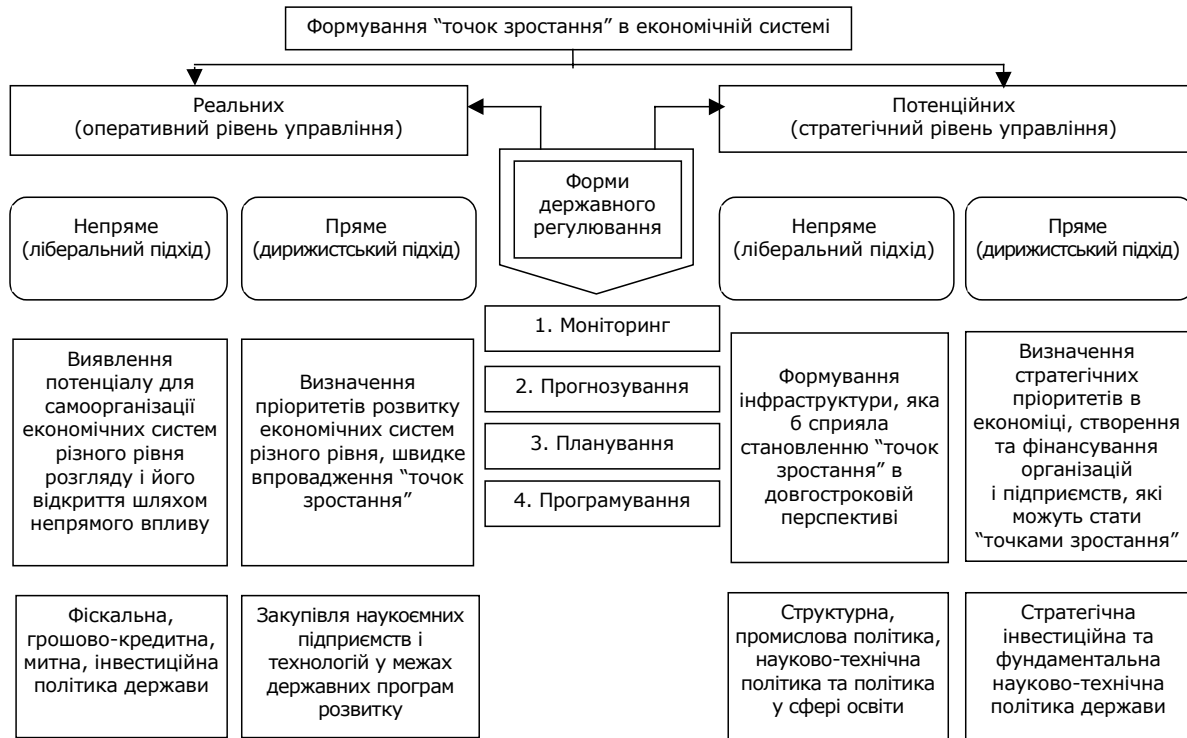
Формування "точок зростання" в економічній системі

Реальних
(оперативний рівень управління)

Потенційних
(стратегічний рівень управління)

Форми державного регулювання

Непряме
(ліберальний підхід)

Пряме
(дирижистський підхід)

Непряме
(ліберальний підхід)

Пряме
(дирижистський підхід)

1. Моніторинг

2. Прогнозування

3. Планування

4. Програмування

Виявлення потенціалу для самоорганізації економічних систем різного рівня розгляду і його відкриття шляхом непрямого впливу

Визначення пріоритетів розвитку економічних систем різного рівня, швидке впровадження "точок зростання"

Формування інфраструктури, яка б сприяла становленню "точок зростання" в довгостроковій перспективі

Визначення стратегічних пріоритетів в економіці, створення та фінансування організацій і підприємств, які можуть стати "точками зростання"

Фіскальна, грошово-кредитна, митна, інвестиційна політика держави

Закупівля наукоємних підприємств і технологій у межах державних програм розвитку

Структурна, промислова політика, науково-технічна політика та політика у сфері освіти

Стратегічна інвестиційна та фундаментальна науково-технічна політика держави